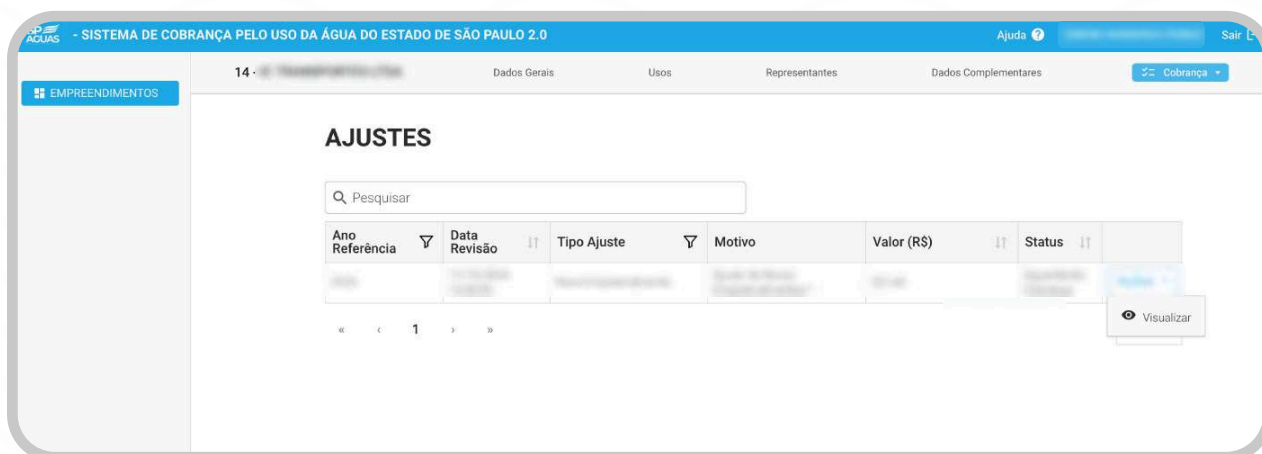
SP ÁGUAS - SISTEMA DE COBRANÇA PELO USO DA ÁGUA DO ESTADO DE SÃO PAULO 2.0

Ajuda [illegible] Sair

EMPREENDIMENTOS

14 - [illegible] TRANSPORTES LTDA

Dados Gerais

Usos

Representantes

Dados Complementares

Cobrança

AJUSTES

Pesquisar

| Ano Referência | Data Revisão | Tipo Ajuste | Motivo | Valor (R$) | Status | |
|---|---|---|---|---|---|---|
| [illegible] | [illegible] | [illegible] | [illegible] | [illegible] | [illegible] | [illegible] |

Visualizar

« ‹ 1 › »